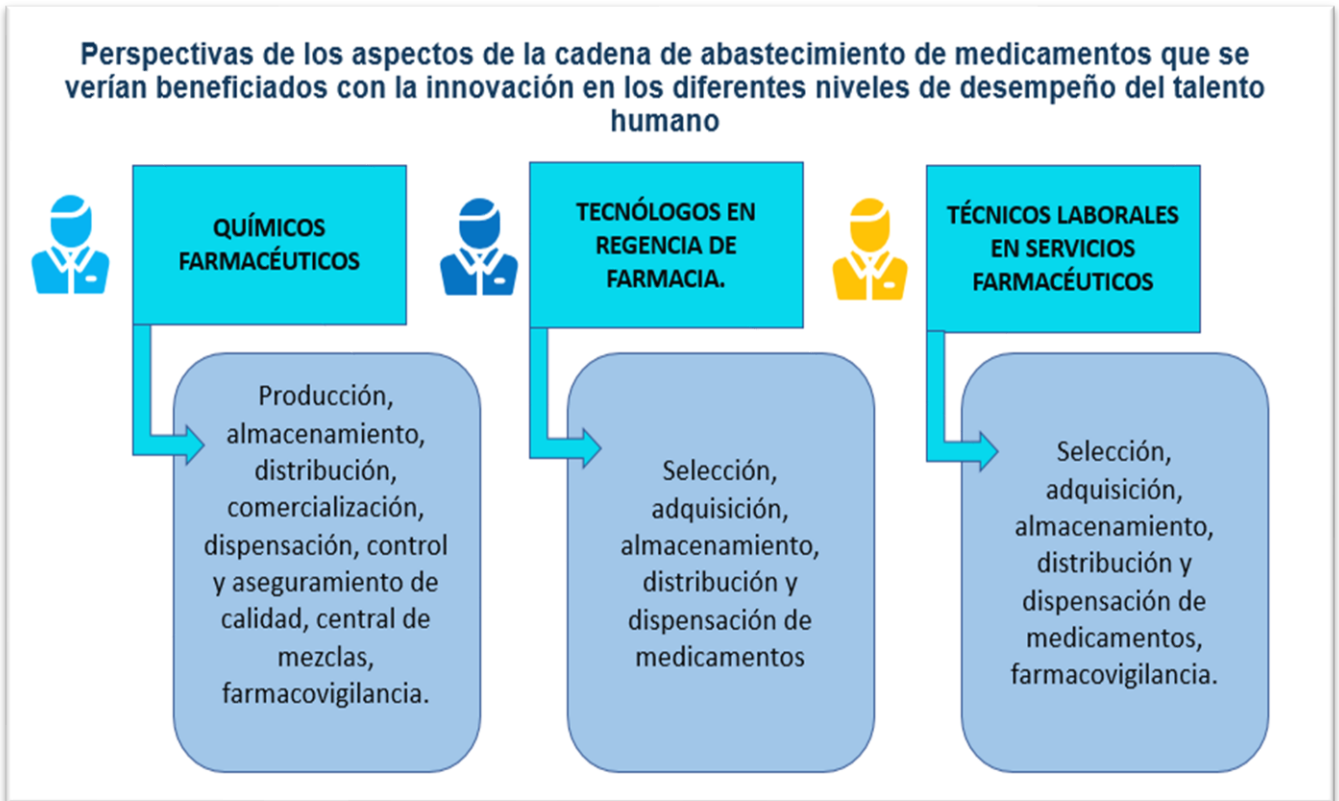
Perspectivas de los aspectos de la cadena de abastecimiento de medicamentos que se verían beneficiados con la innovación en los diferentes niveles de desempeño del talento humano

QUÍMICOS FARMACÉUTICOS

Producción, almacenamiento, distribución, comercialización, dispensación, control y aseguramiento de calidad, central de mezclas, farmacovigilancia.

TECNÓLOGOS EN REGENCIA DE FARMACIA.

Selección, adquisición, almacenamiento, distribución y dispensación de medicamentos

TÉCNICOS LABORALES EN SERVICIOS FARMACÉUTICOS

Selección, adquisición, almacenamiento, distribución y dispensación de medicamentos, farmacovigilancia.